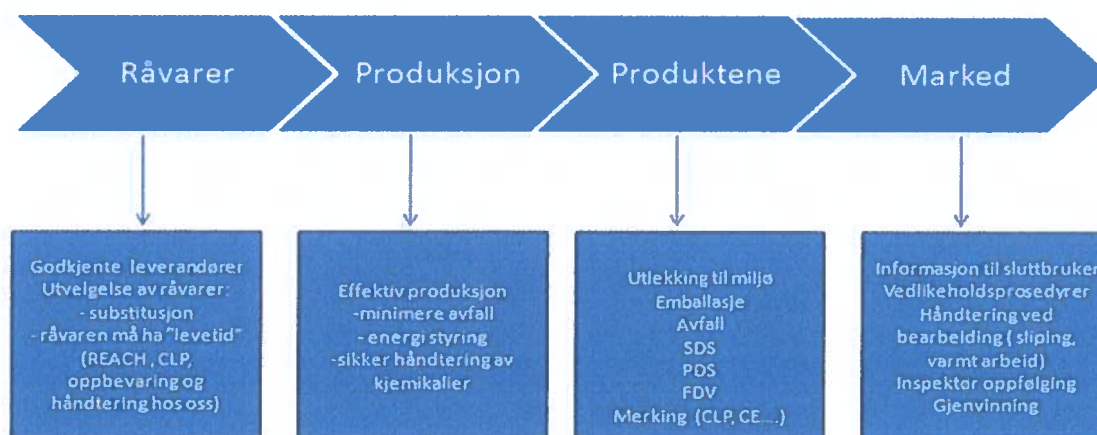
Råvarer

Produksjon

Produktene

Marked

Godkjente leverandører
Utvelgelse av råvarer:
- substitusjon
- råvaren må ha "levetid"
(REACH, CLP, oppbevaring og håndtering hos oss)

Effektiv produksjon
-minimere avfall
- energi styring
-sikker håndtering av kjemikalier

Utlekking til miljø
Emballasje
Avfall
SDS
PDS
FDV
Merking (CLP, CE....)

Informasjon til sluttbruker
Vedlikeholdsprosedyrer
Håndtering ved bearbeiding (sliping, varmt arbeid)
Inspektør oppfølging
Gjenvinning